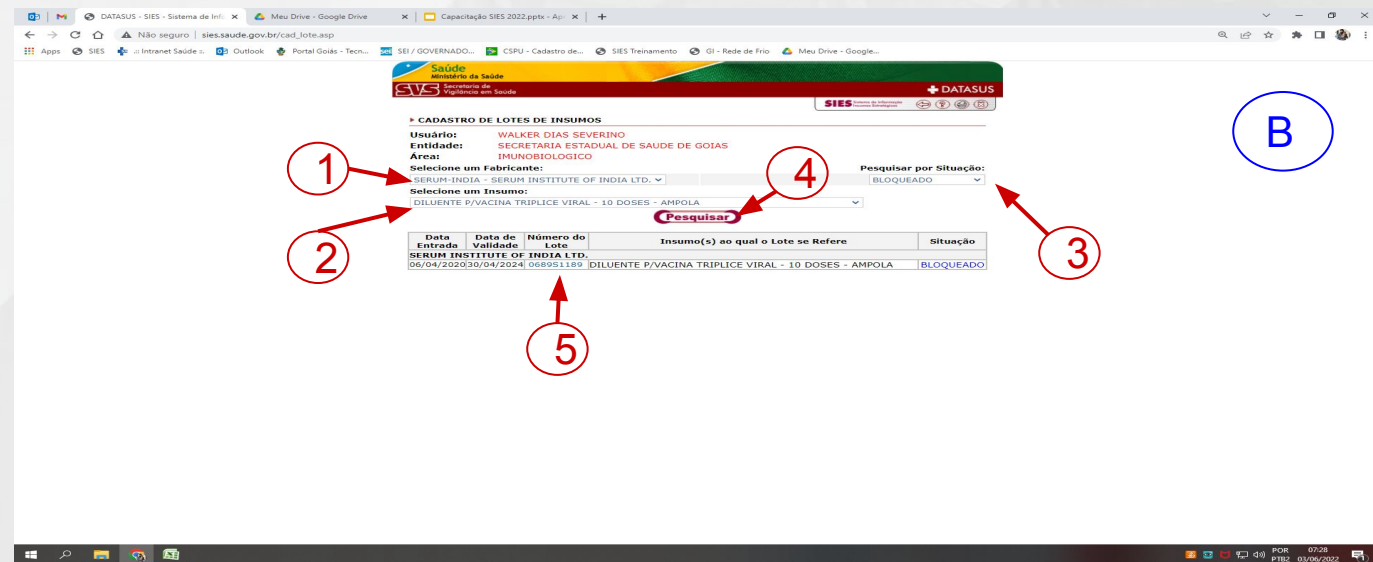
DATASUS - SIES - Sistema de Info ×
Meu Drive - Google Drive ×
Capacitação SIES 2022.pptx - Ap ×
Não seguro | sies.saude.gov.br/cad_lote.asp
Apps SIES Intranet Saúde Outlook Portal Goiás - Tecn... SEI / GOVERNADO... CSPU - Cadastro de... SIES Treinamento GI - Rede de Frio Meu Drive - Google...

Saúde
Ministério da Saúde
SVS Secretaria de Vigilância em Saúde
DATASUS
SIES

B

CADASTRO DE LOTES DE INSUMOS
Usuário: WALKER DIAS SEVERINO
Entidade: SECRETARIA ESTADUAL DE SAUDE DE GOIAS
Área: IMUNOBIOLOGICO
Selecione um Fabricante:
Pesquisar por Situação:
SERUM-INDIA - SERUM INSTITUTE OF INDIA LTD.
BLOQUEADO
Selecione um Insumo:
DILUENTE P/VACINA TRIPLICE VIRAL - 10 DOSES - AMPOLA
Pesquisar

1
2
3
4
5

| Data Entrada | Data de Validade | Número do Lote | Insumo(s) ao qual o Lote se Refere | Situação |
|---|---|---|---|---|
| SERUM INSTITUTE OF INDIA LTD. | | | | |
| 06/04/2020 | 30/04/2024 | 068951189 | DILUENTE P/VACINA TRIPLICE VIRAL - 10 DOSES - AMPOLA | BLOQUEADO |

POR PTB2 07:28 03/06/2022